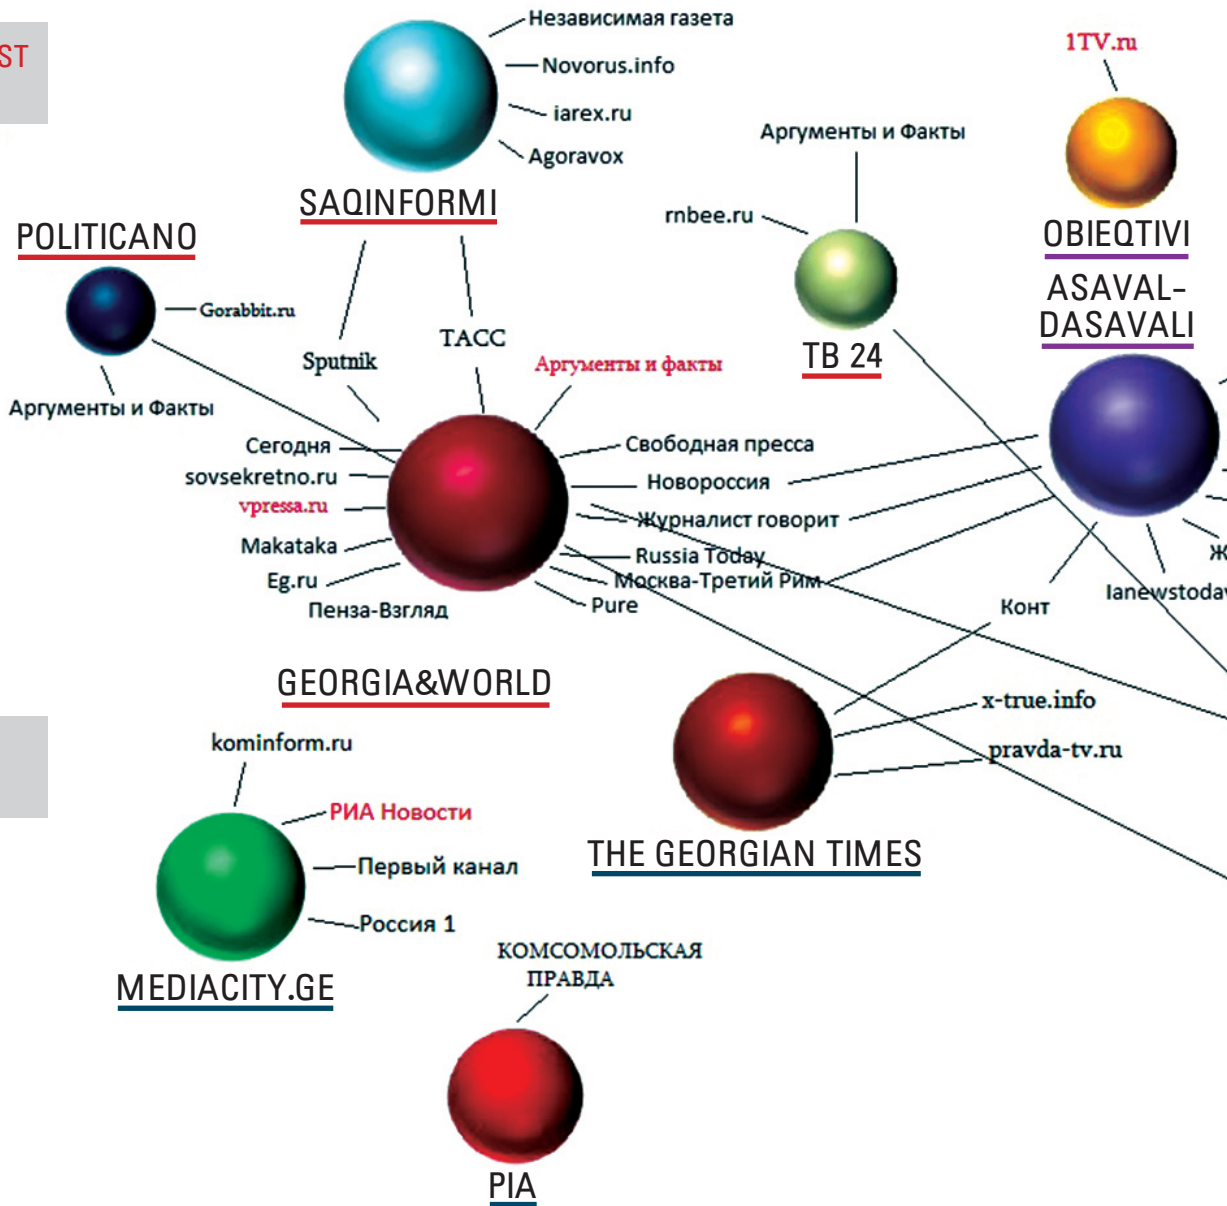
ST

Независимая газета
Novorus.info
iarex.ru
Agoravox
SAQINFORMI

1TV.ru
Аргументы и Факты
rnbee.ru
OBIEQTIVI
ASAVAL-DASAVALI
TB 24

POLITICANO
Gorabbit.ru
Аргументы и Факты
Sputnik
TACC
Аргументы и факты

Сегодня
sovsekretno.ru
vpressa.ru
Makataka
Eg.ru
Пенза-Взгляд
Свободная пресса
Новороссия
Журналист говорит
Russia Today
Москва-Третий Рим
Pure
Конт
Ianewstoda
Ж

GEORGIA&WORLD

x-true.info
pravda-tv.ru
THE GEORGIAN TIMES

kominform.ru
РИА Новости
Первый канал
Россия 1
MEDIACITY.GE

КОМСОМОЛЬСКАЯ ПРАВДА
PIA